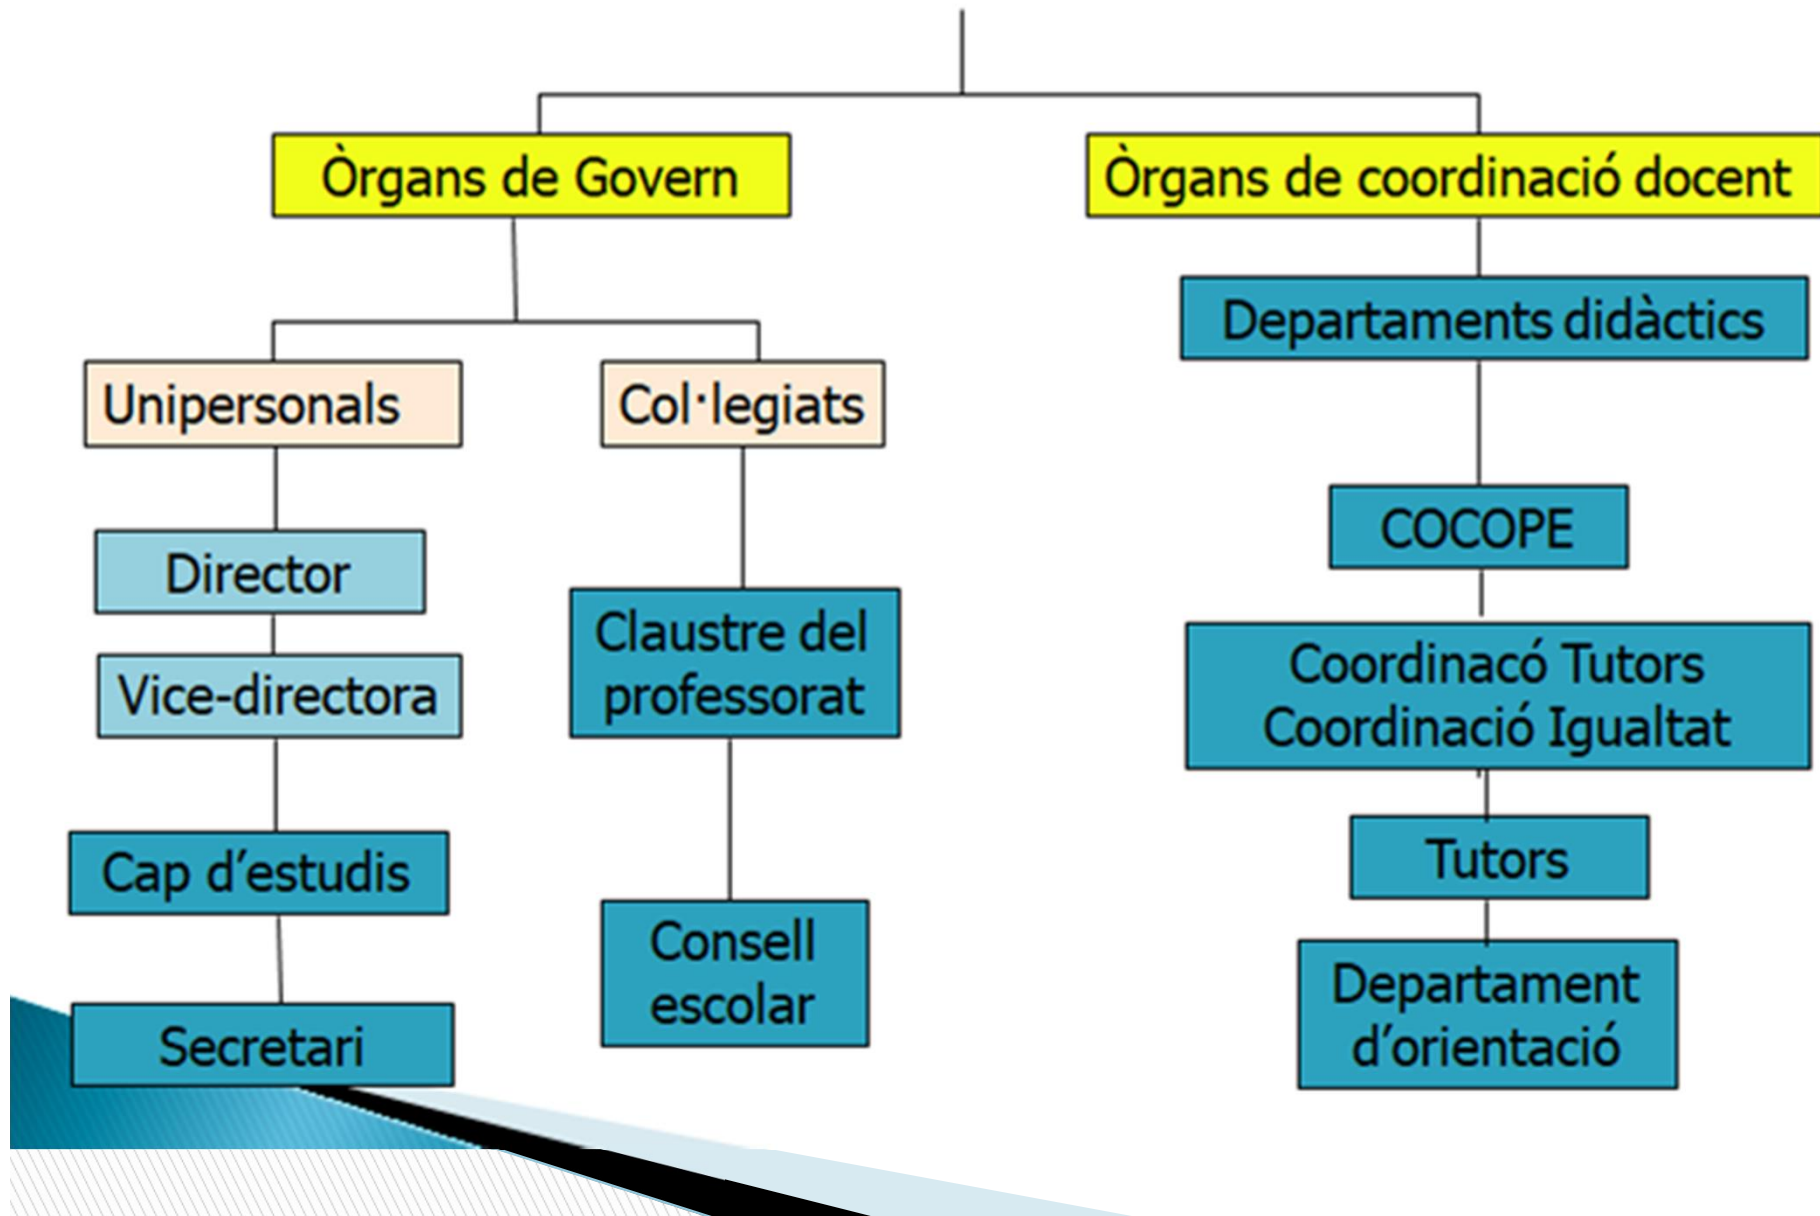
Òrgans de Govern

Unipersonals

Director

Vice-directora

Cap d'estudis

Secretari

Col·legiats

Claustre del professorat

Consell escolar

Òrgans de coordinació docent

Departaments didàctics

COCOPE

Coordinacó Tutors
Coordinació Igualtat

Tutors

Departament d'orientació